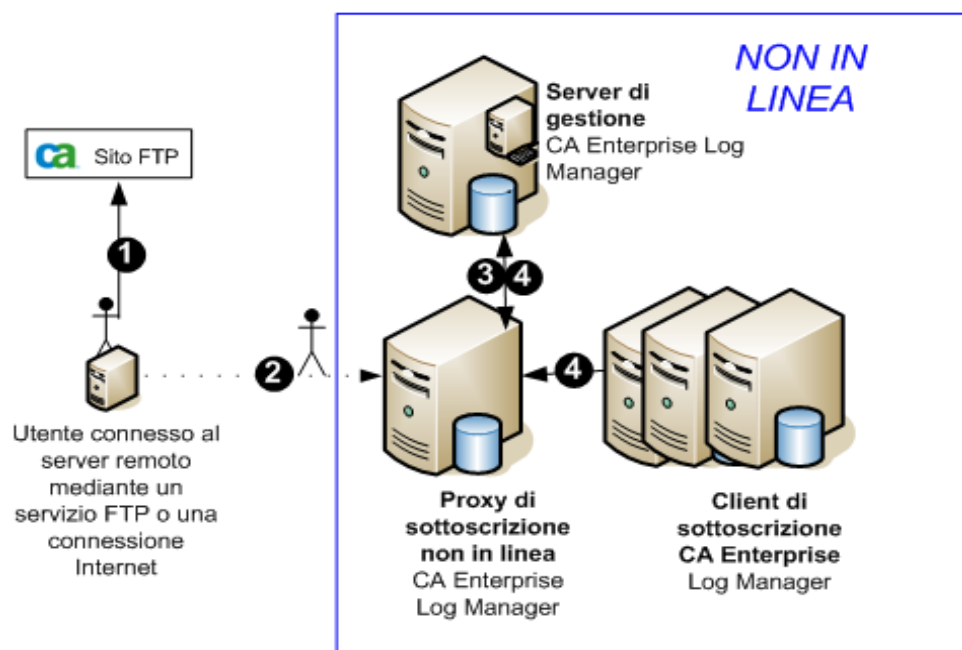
NON IN LINEA

ca Sito FTP

1

Server di gestione CA Enterprise Log Manager

3 4

2

4

Utente connesso al server remoto mediante un servizio FTP o una connessione Internet

Proxy di sottoscrizione non in linea CA Enterprise Log Manager

Client di sottoscrizione CA Enterprise Log Manager